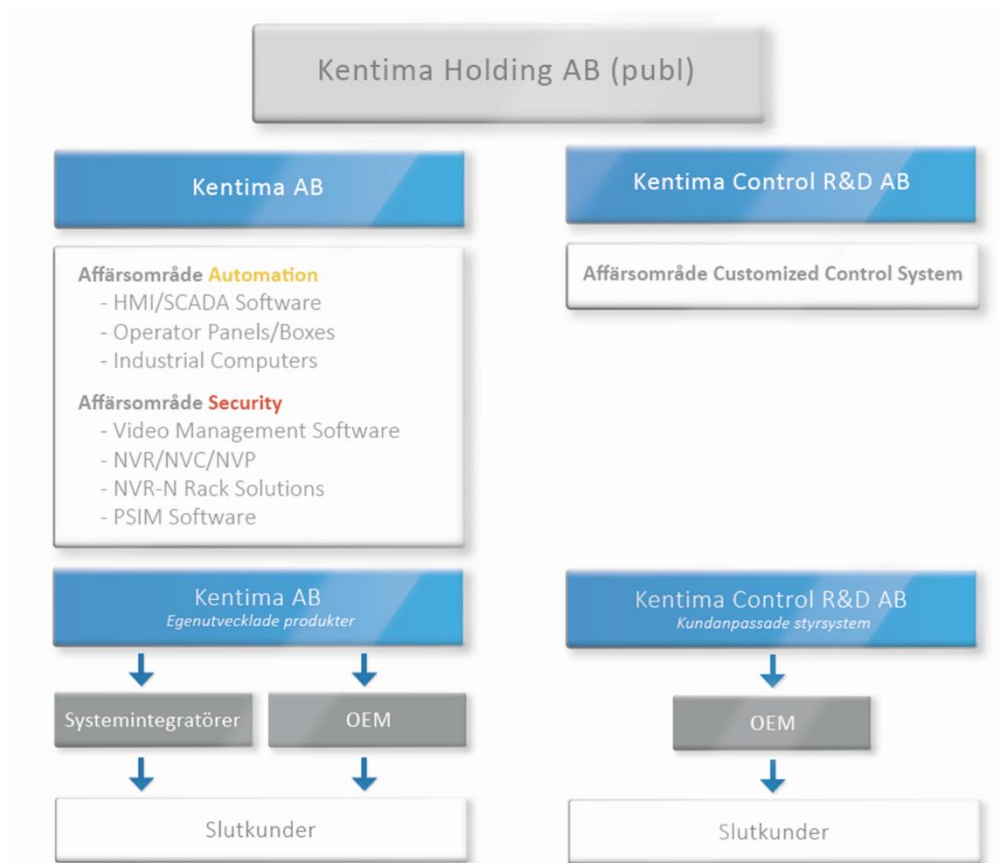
Kentima Holding AB (publ)

Kentima AB

Kentima Control R&D AB

Affärsområde Automation
- HMI/SCADA Software
- Operator Panels/Boxes
- Industrial Computers

Affärsområde Security
- Video Management Software
- NVR/NVC/NVP
- NVR-N Rack Solutions
- PSIM Software

Affärsområde Customized Control System

Kentima AB
Egenutvecklade produkter

Kentima Control R&D AB
Kundanpassade styrsystem

Systemintegratörer

OEM

OEM

Slutkunder

Slutkunder